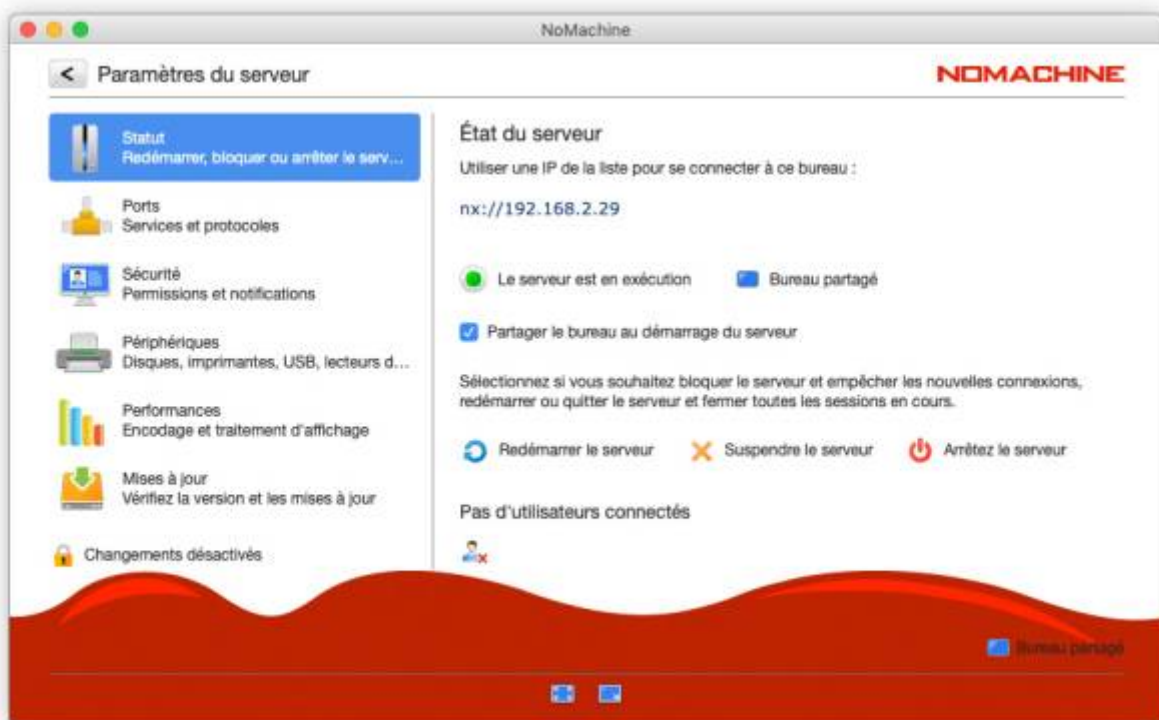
NoMachine

< Paramètres du serveur

NOMACHINE

Statut
Redémarrer, bloquer ou arrêter le serv...

Ports
Services et protocoles

Sécurité
Permissions et notifications

Périphériques
Disques, imprimantes, USB, lecteurs d...

Performances
Encodage et traitement d'affichage

Mises à jour
Vérifiez la version et les mises à jour

Changements désactivés

État du serveur

Utiliser une IP de la liste pour se connecter à ce bureau :

nx://192.168.2.29

Le serveur est en exécution

Bureau partagé

Partager le bureau au démarrage du serveur

Sélectionnez si vous souhaitez bloquer le serveur et empêcher les nouvelles connexions, redémarrer ou quitter le serveur et fermer toutes les sessions en cours.

Redémarrer le serveur

Suspendre le serveur

Arrêtez le serveur

Pas d'utilisateurs connectés

Bureau partagé